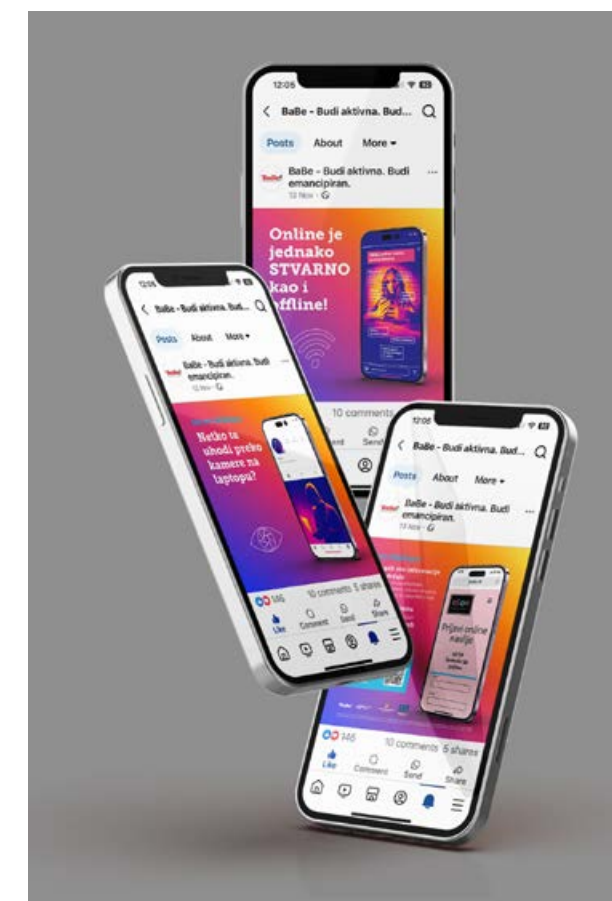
12:05

BaBe - Budi aktivna. Bud...

Posts About More

BaBe - Budi aktivna. Budi emancipiran.

12 Nov

Online je jednako STVARNO kao i offline!

10 comments

Comment Send

12:05

BaBe - Budi aktivna. Bud...

Posts About More

BaBe - Budi aktivna. Budi emancipiran.

12 Nov

Netko te uhodi preko kamere na laptopu?

146

10 comments 5 shares

Like Comment Send Share

12:05

BaBe - Budi aktivna. Bud...

Posts About More

BaBe - Budi aktivna. Budi emancipiran.

12 Nov

Prijavi online nasilje

146

10 comments 5 shares

Like Comment Send Share